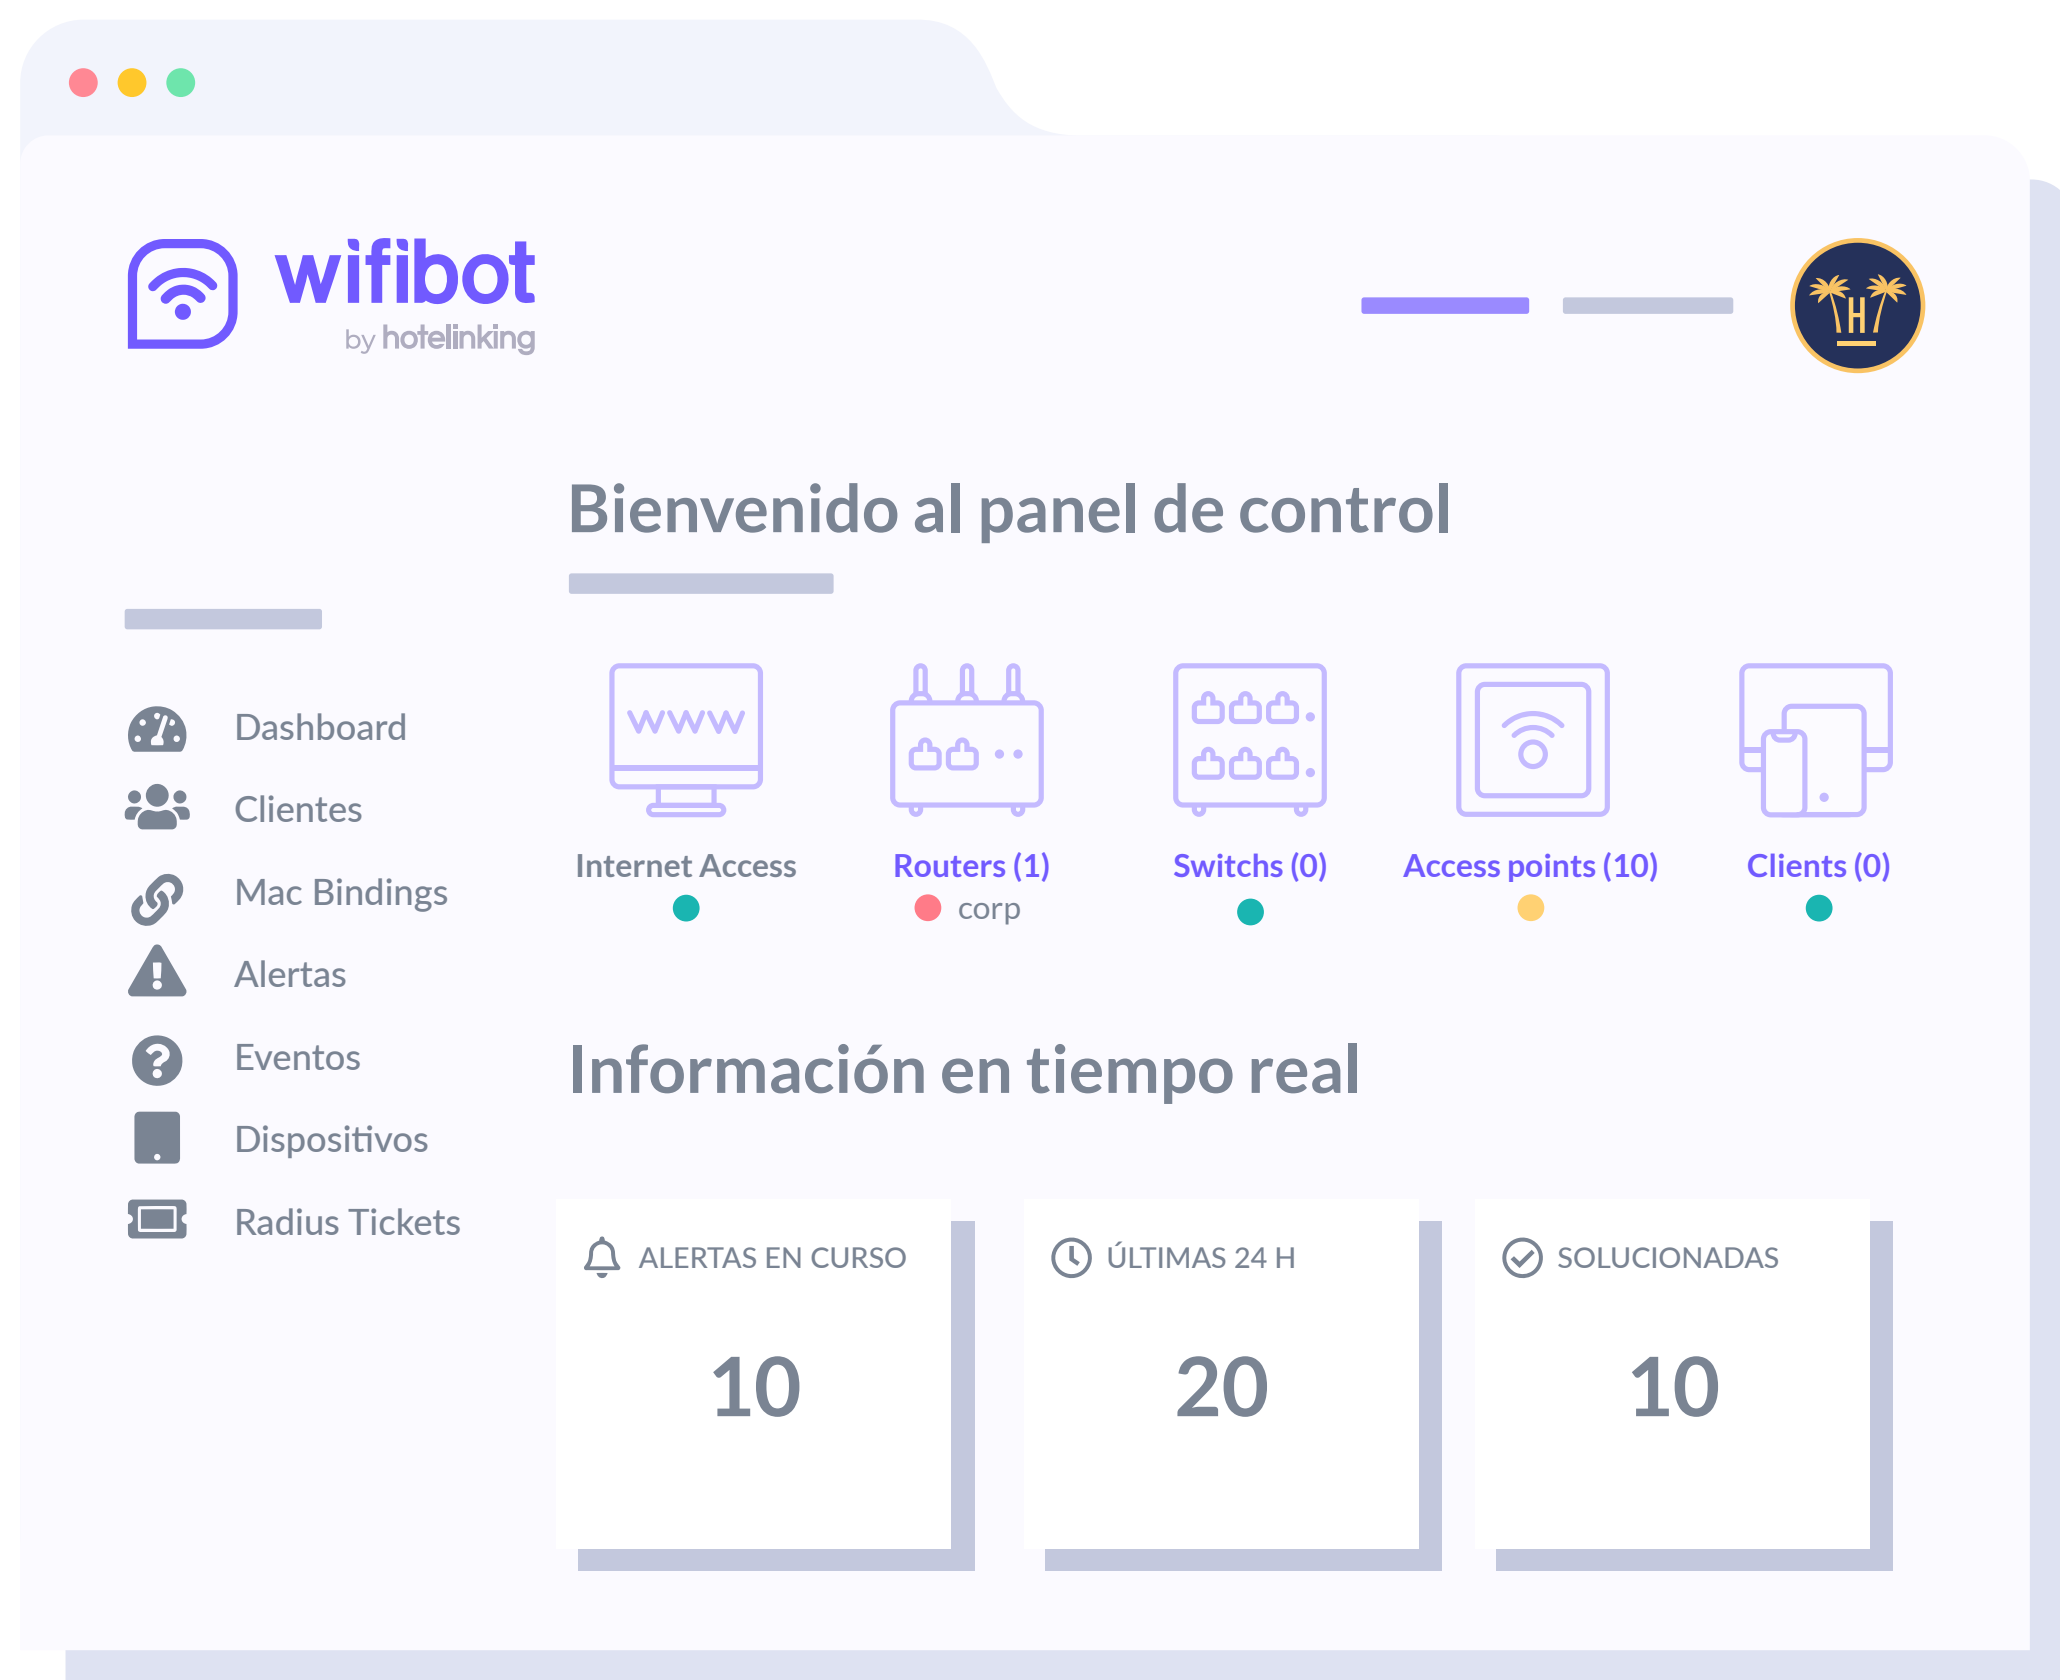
wifibot
by hotelinking

Bienvenido al panel de control

Dashboard
Clientes
Mac Bindings
Alertas
Eventos
Dispositivos
Radius Tickets

WWW

Internet Access

Routers (1)
corp

Switchs (0)

Access points (10)

Clients (0)

Información en tiempo real

ALERTAS EN CURSO
10

ÚLTIMAS 24 H
20

SOLUCIONADAS
10